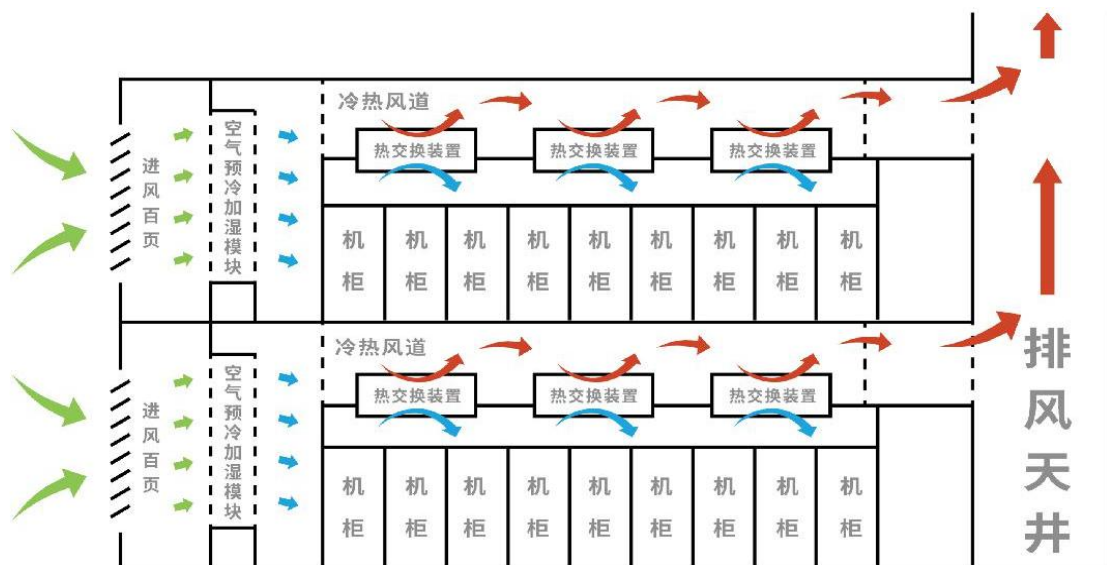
冷热风道

热交换装置 热交换装置 热交换装置

进风百页

空气预冷加湿模块

机柜 机柜 机柜 机柜 机柜 机柜 机柜 机柜 机柜

冷热风道

热交换装置 热交换装置 热交换装置

进风百页

空气预冷加湿模块

机柜 机柜 机柜 机柜 机柜 机柜 机柜 机柜 机柜

排风天井